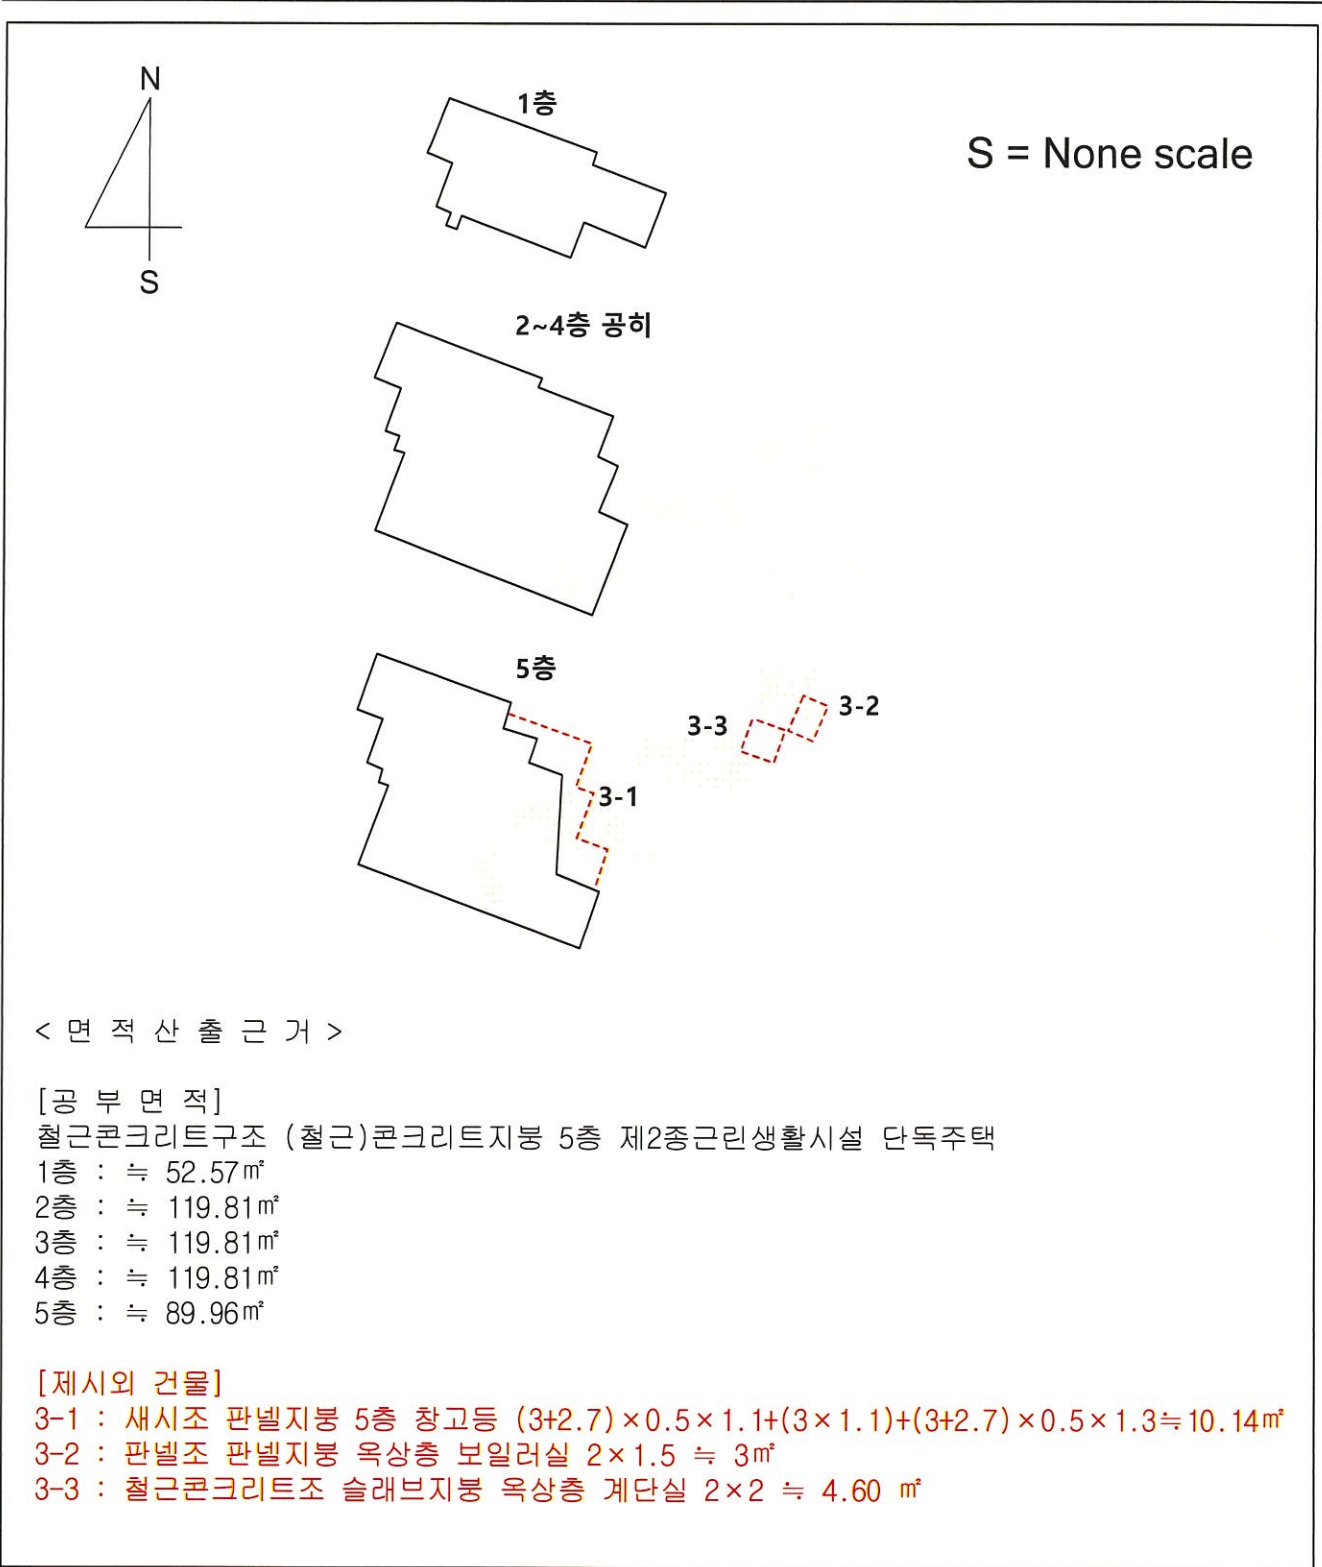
N

S

1층

S = None scale

2~4층 공히

5층

3-3

3-2

3-1

< 면 적 산 출 근 거 >

[공 부 면 적]
철근콘크리트구조 (철근)콘크리트지붕 5층 제2종근린생활시설 단독주택
1층 : ≒ 52.57㎡
2층 : ≒ 119.81㎡
3층 : ≒ 119.81㎡
4층 : ≒ 119.81㎡
5층 : ≒ 89.96㎡

[제시외 건물]
3-1 : 새시조 판넬지붕 5층 창고등 $(3+2.7)\times0.5\times1.1+(3\times1.1)+(3+2.7)\times0.5\times1.3 \fallingdotseq 10.14$㎡
3-2 : 판넬조 판넬지붕 옥상층 보일러실 $2\times1.5 \fallingdotseq 3$㎡
3-3 : 철근콘크리트조 슬래브지붕 옥상층 계단실 $2\times2 \fallingdotseq 4.60$ ㎡